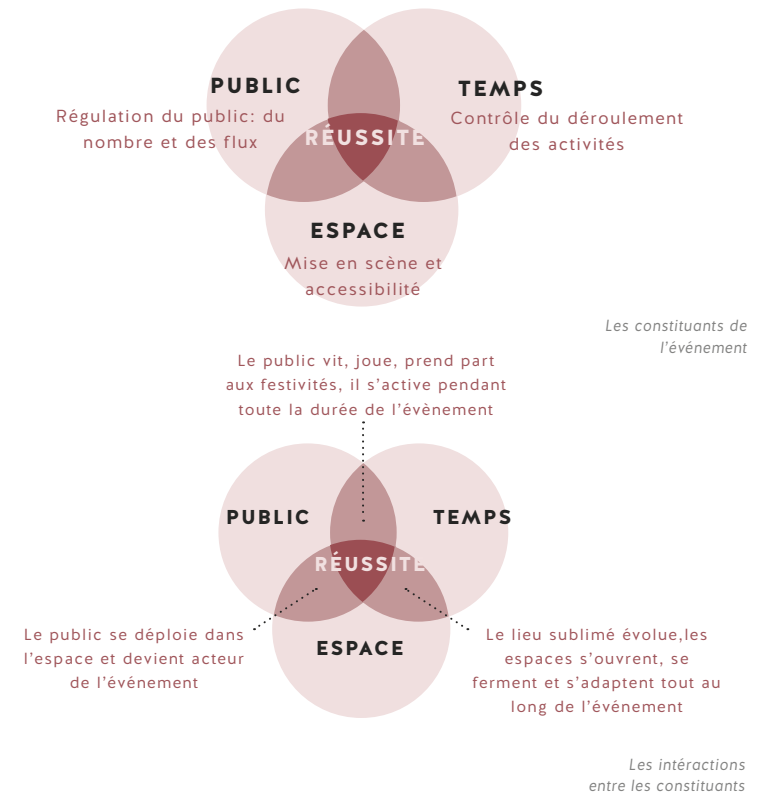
PUBLIC
Régulation du public: du nombre et des flux

TEMPS
Contrôle du déroulement des activités

RÉUSSITE

ESPACE
Mise en scène et accessibilité

Les constituants de l'événement

Le public vit, joue, prend part aux festivités, il s'active pendant toute la durée de l'évènement

PUBLIC

TEMPS

RÉUSSITE

ESPACE

Le public se déploie dans l'espace et devient acteur de l'événement

Le lieu sublimé évolue,les espaces s'ouvrent, se ferment et s'adaptent tout au long de l'événement

Les intéractions entre les constituants